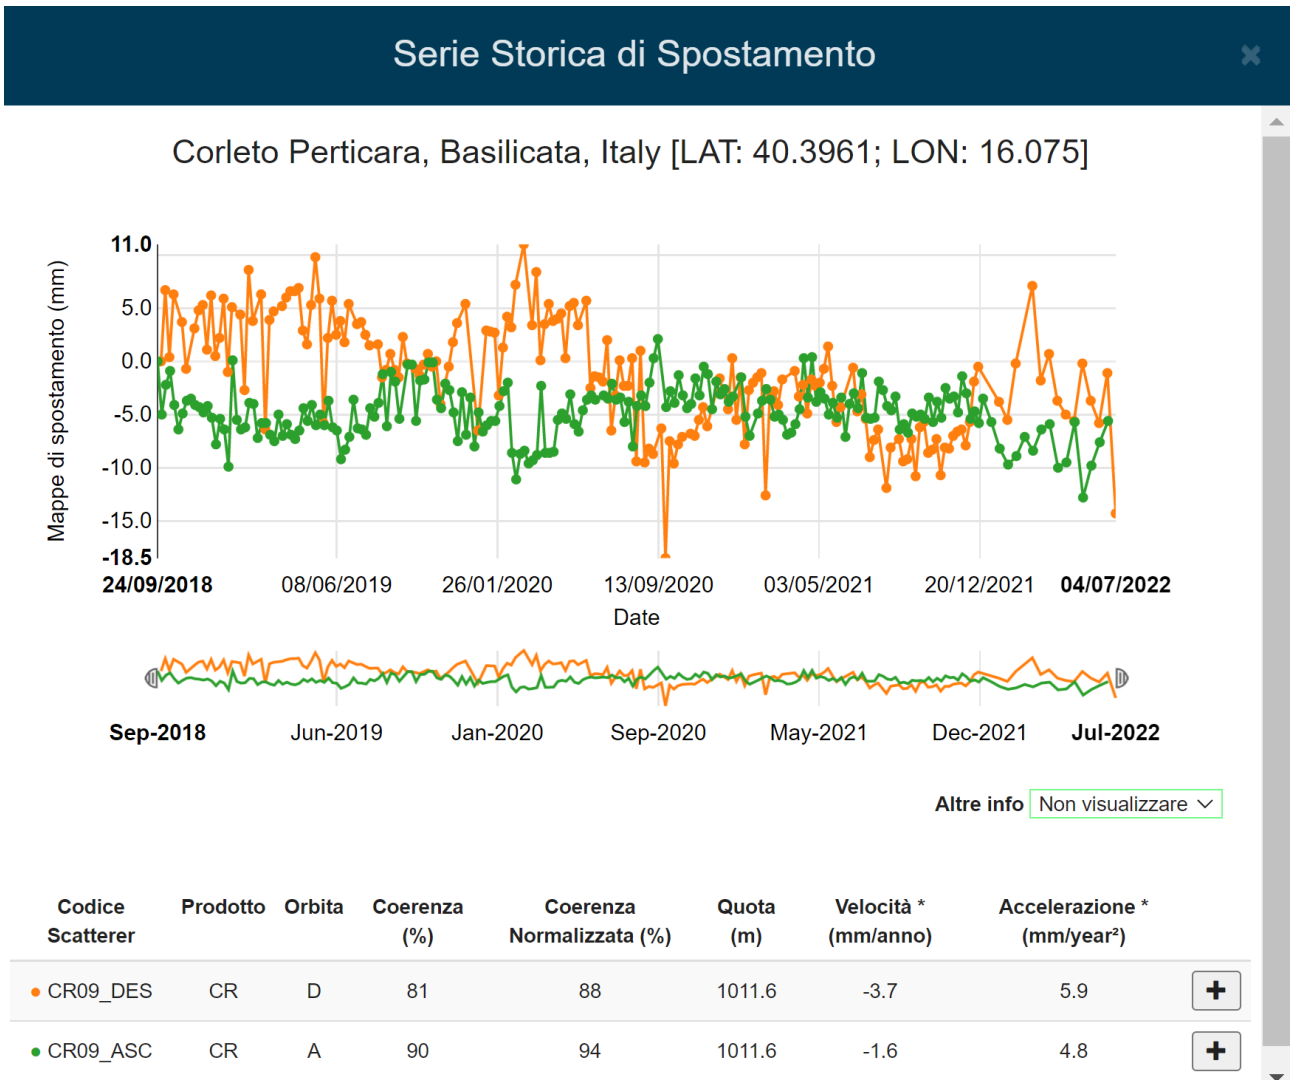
Serie Storica di Spostamento

Corleto Perticara, Basilicata, Italy [LAT: 40.3961; LON: 16.075]

Mappe di spostamento (mm)

11.0
5.0
0.0
-5.0
-10.0
-15.0
-18.5

24/09/2018 08/06/2019 26/01/2020 13/09/2020 03/05/2021 20/12/2021 04/07/2022

Date

Sep-2018 Jun-2019 Jan-2020 Sep-2020 May-2021 Dec-2021 Jul-2022

Altre info Non visualizzare

| Codice Scatterer | Prodotto | Orbita | Coerenza (%) | Coerenza Normalizzata (%) | Quota (m) | Velocità * (mm/anno) | Accelerazione * (mm/year²) | |
|---|---|---|---|---|---|---|---|---|
| CR09_DES | CR | D | 81 | 88 | 1011.6 | -3.7 | 5.9 | + |
| CR09_ASC | CR | A | 90 | 94 | 1011.6 | -1.6 | 4.8 | + |